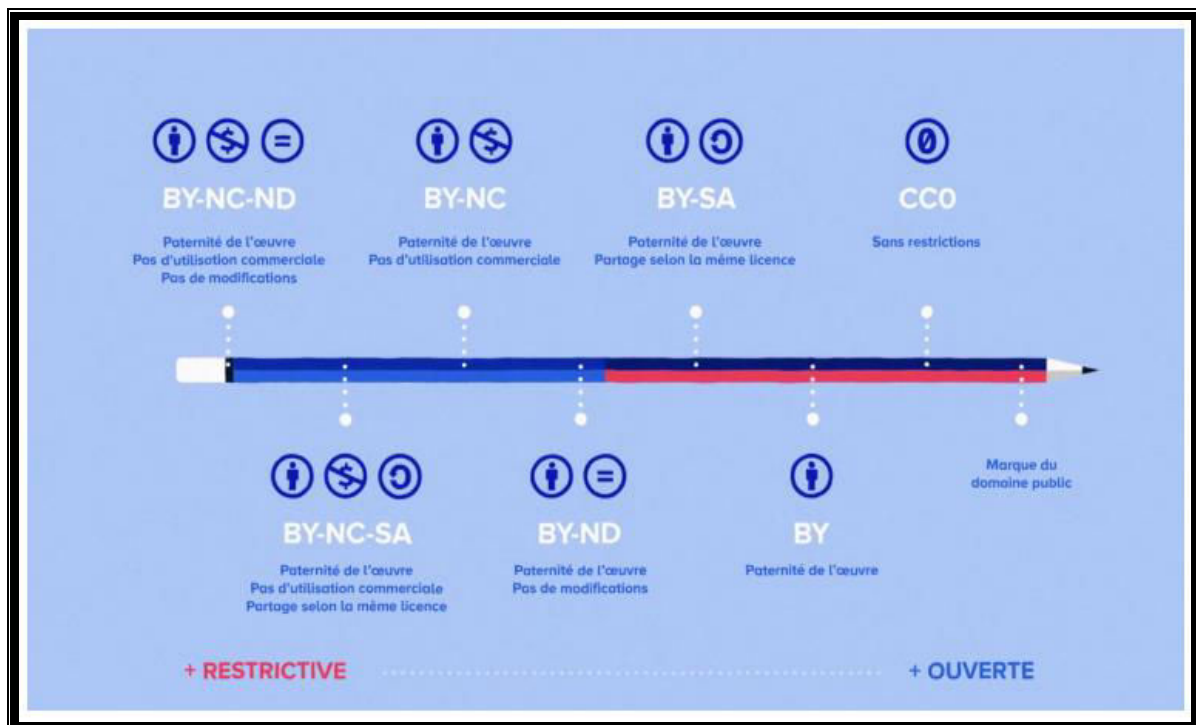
BY-NC-ND

Paternité de l'œuvre
Pas d'utilisation commerciale
Pas de modifications

BY-NC

Paternité de l'œuvre
Pas d'utilisation commerciale

BY-SA

Paternité de l'œuvre
Partage selon la même licence

CC0

Sans restrictions

BY-NC-SA

Paternité de l'œuvre
Pas d'utilisation commerciale
Partage selon la même licence

BY-ND

Paternité de l'œuvre
Pas de modifications

BY

Paternité de l'œuvre

Marque du domaine public

+ RESTRICTIVE

+ OUVERTE